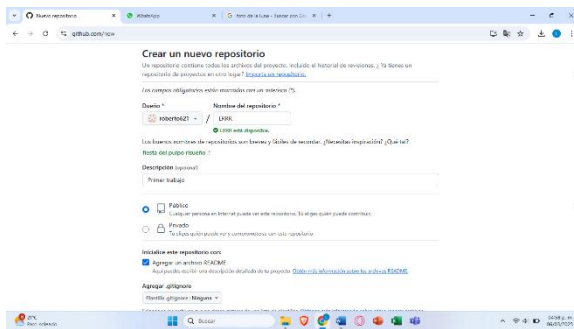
Nuevo repositorio | WhatsApp | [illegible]

github.com/new

Crear un nuevo repositorio

Un repositorio contiene todos los archivos del proyecto, incluido el historial de revisiones. ¿Ya tienes un repositorio de proyectos en otro lugar? Importar un repositorio.

Los campos obligatorios están marcados con un asterisco (*).

Dueño * | Nombre del repositorio *

roberto621 / LRKK

LRKK está disponible.

Los buenos nombres de repositorios son breves y fáciles de recordar. ¿Necesitas inspiración? ¿Qué tal? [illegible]

Descripción (opcional)

Primer trabajo

Público
Cualquier persona en Internet puede ver este repositorio. Tú eliges quién puede contribuir.

Privado
Tú eliges quién puede ver y comprometerse con este repositorio.

Inicialice este repositorio con:

Agregar un archivo README
Aquí puedes escribir una descripción detallada de tu proyecto. Obtén más información sobre los archivos README.

Agregar .gitignore

Plantilla .gitignore: Ninguno

27°C
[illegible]

Buscar

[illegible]